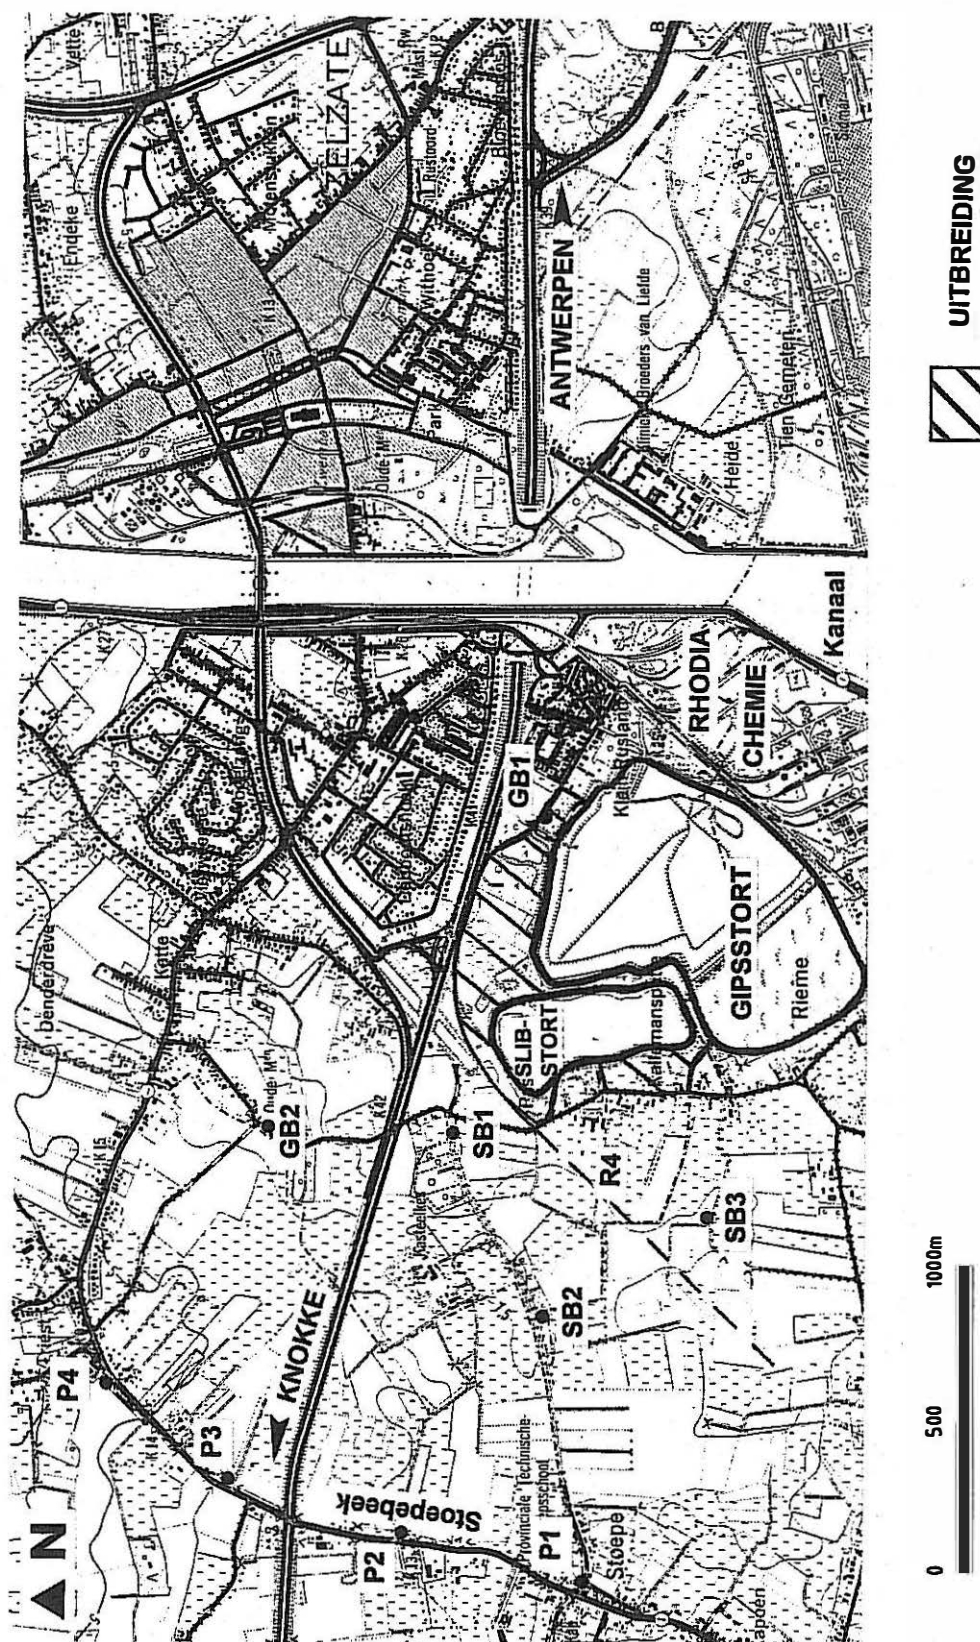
N

P4

P3

KNOKKE

Stoepebeek

P2

P1

Provinciale Technische-

Stoepe

GB2

SB1

SB2

SB3

R4

Denderdreve

Kette

RSSLIB-STORT

GIPSSTORT

Rieme

GB1

RHODIA CHEMIE

Kanaal

ZELZATE

ANTWERPEN

Broeders van Liefde

Tien Gemeten

Heirde

Witthoek

Engelse

0

500

1000m

UITBREIDING